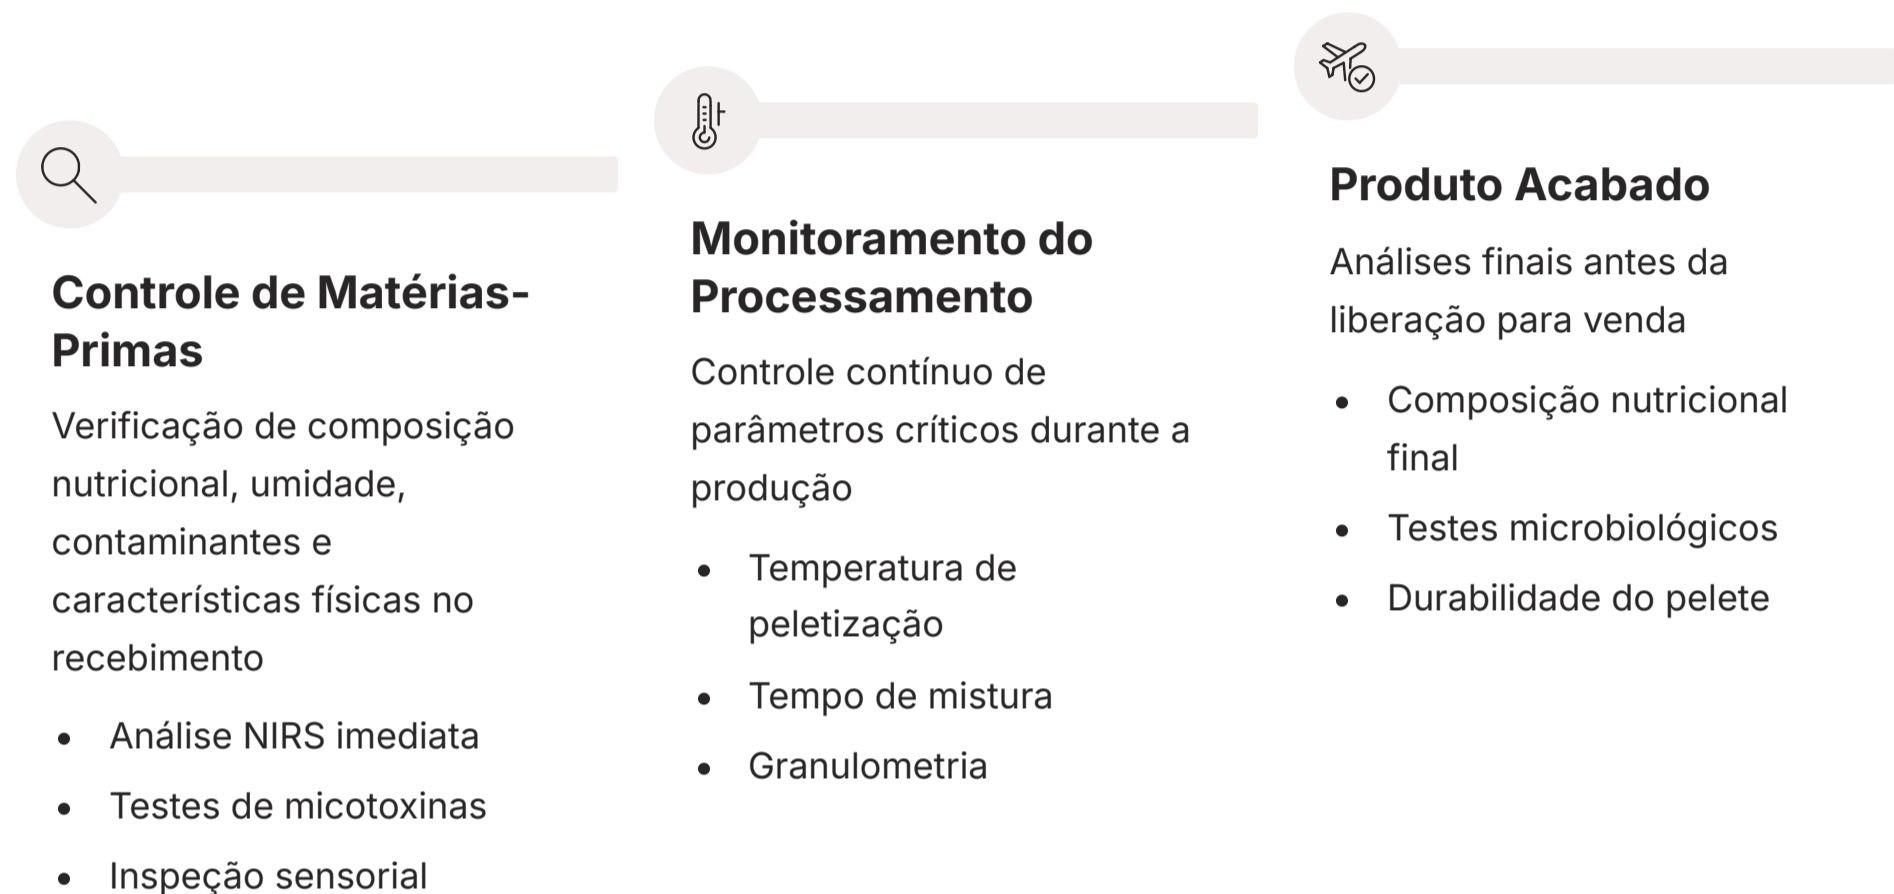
Controle de Matérias-Primas

Verificação de composição nutricional, umidade, contaminantes e características físicas no recebimento

- Análise NIRS imediata
- Testes de micotoxinas
- Inspeção sensorial

Monitoramento do Processamento

Controle contínuo de parâmetros críticos durante a produção

- Temperatura de peletização
- Tempo de mistura
- Granulometria

Produto Acabado

Análises finais antes da liberação para venda

- Composição nutricional final
- Testes microbiológicos
- Durabilidade do pelete